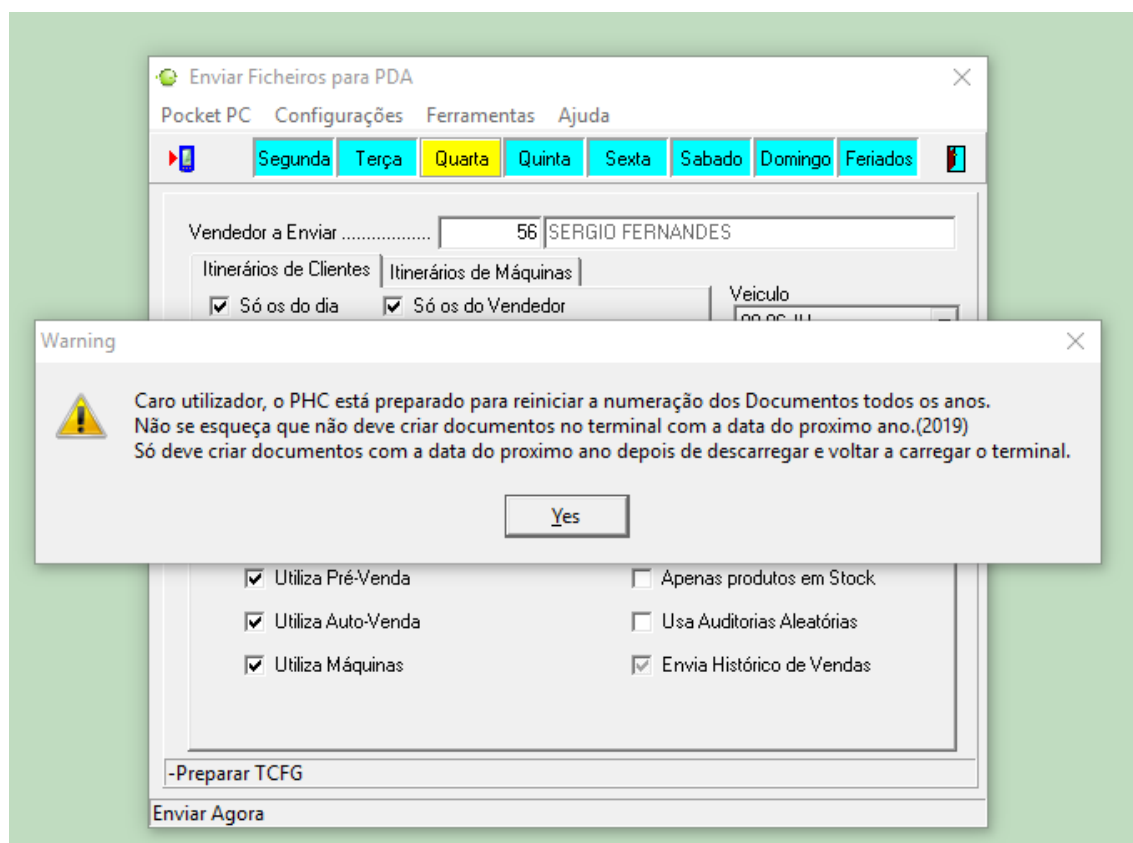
Enviar Ficheiros para PDA

Pocket PC Configurações Ferramentas Ajuda

Segunda Terça Quarta Quinta Sexta Sabado Domingo Feriados

Vendedor a Enviar ................. 56 SERGIO FERNANDES

Itinerários de Clientes Itinerários de Máquinas

Só os do dia Só os do Vendedor

Veiculo

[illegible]

Warning

Caro utilizador, o PHC está preparado para reiniciar a numeração dos Documentos todos os anos.
Não se esqueça que não deve criar documentos no terminal com a data do proximo ano.(2019)
Só deve criar documentos com a data do proximo ano depois de descarregar e voltar a carregar o terminal.

Yes

Utiliza Pré-Venda
Apenas produtos em Stock
Utiliza Auto-Venda
Usa Auditorias Aleatórias
Utiliza Máquinas
Envia Histórico de Vendas

-Preparar TCFG

Enviar Agora